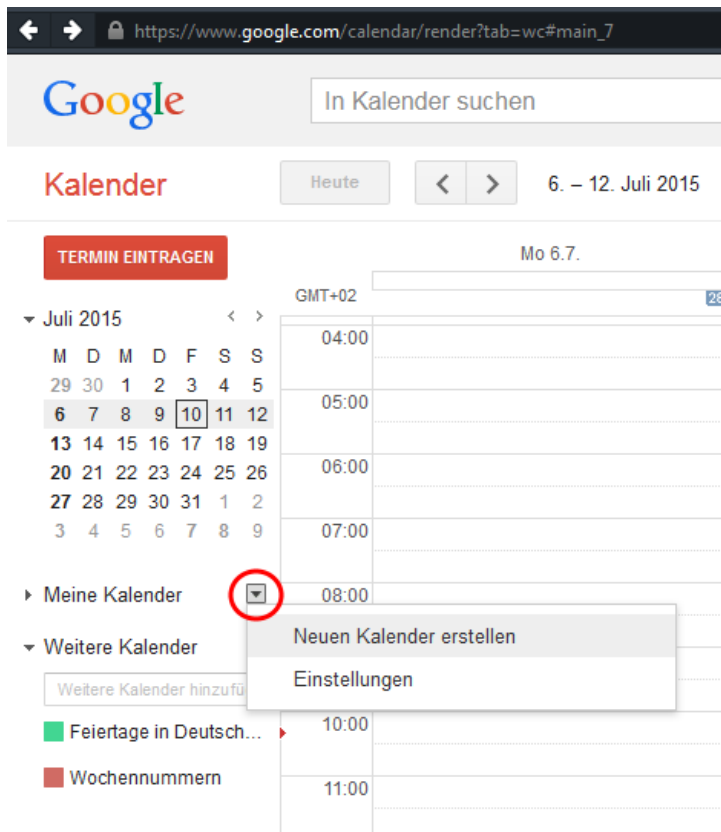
https://www.google.com/calendar/render?tab=wc#main_7

Google

In Kalender suchen

Kalender

Heute

6. – 12. Juli 2015

TERMIN EINTRAGEN

Mo 6.7.

GMT+02

28

Juli 2015

| M | D | M | D | F | S | S |
|---|---|---|---|---|---|---|
| 29 | 30 | 1 | 2 | 3 | 4 | 5 |
| 6 | 7 | 8 | 9 | 10 | 11 | 12 |
| 13 | 14 | 15 | 16 | 17 | 18 | 19 |
| 20 | 21 | 22 | 23 | 24 | 25 | 26 |
| 27 | 28 | 29 | 30 | 31 | 1 | 2 |
| 3 | 4 | 5 | 6 | 7 | 8 | 9 |

04:00
05:00
06:00
07:00
08:00
10:00
11:00

Meine Kalender

Neuen Kalender erstellen

Einstellungen

Weitere Kalender

Weitere Kalender hinzufü

Feiertage in Deutsch...

Wochennummern